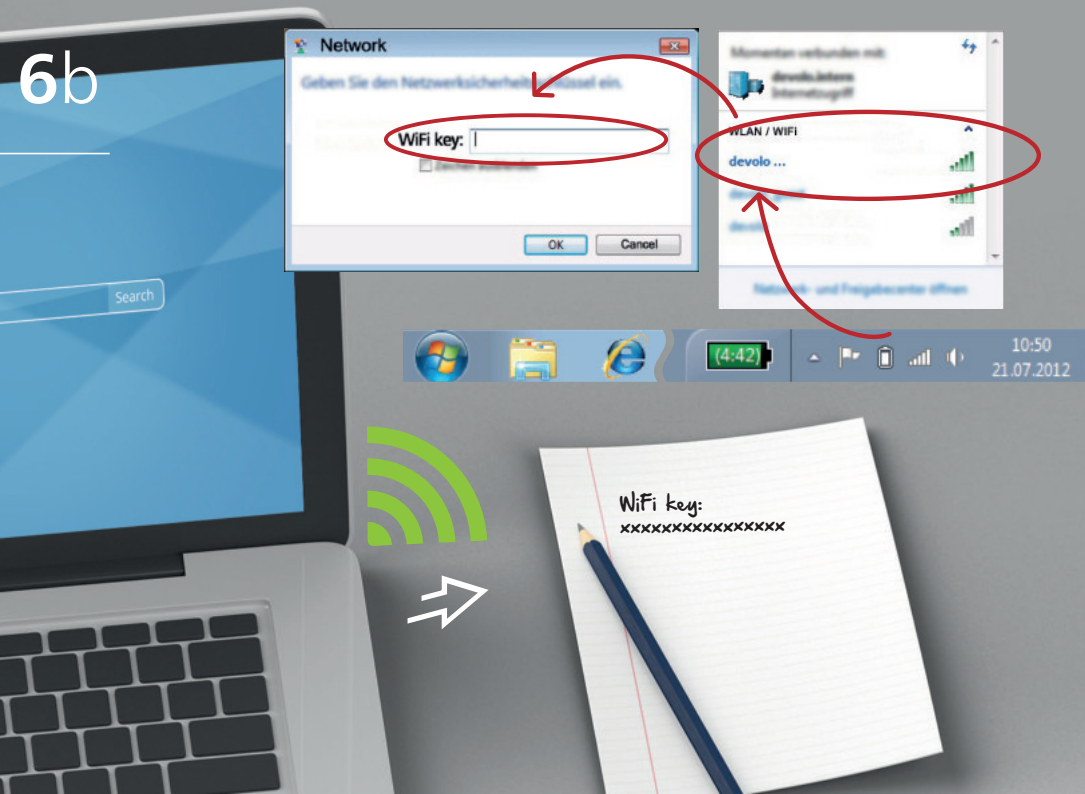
6b

Search

Network

Geben Sie den Netzwerksicherheitsschlüssel ein.

WiFi key:

Zeichen ausblenden

OK

Cancel

Momentan verbunden mit:

devolo.intern
Internetzugriff

WLAN / WiFi

devolo ...

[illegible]

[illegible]

Netzwerk- und Freigabecenter öffnen

(4:42)

10:50
21.07.2012

WiFi key:
xxxxxxxxxxxxxxxx